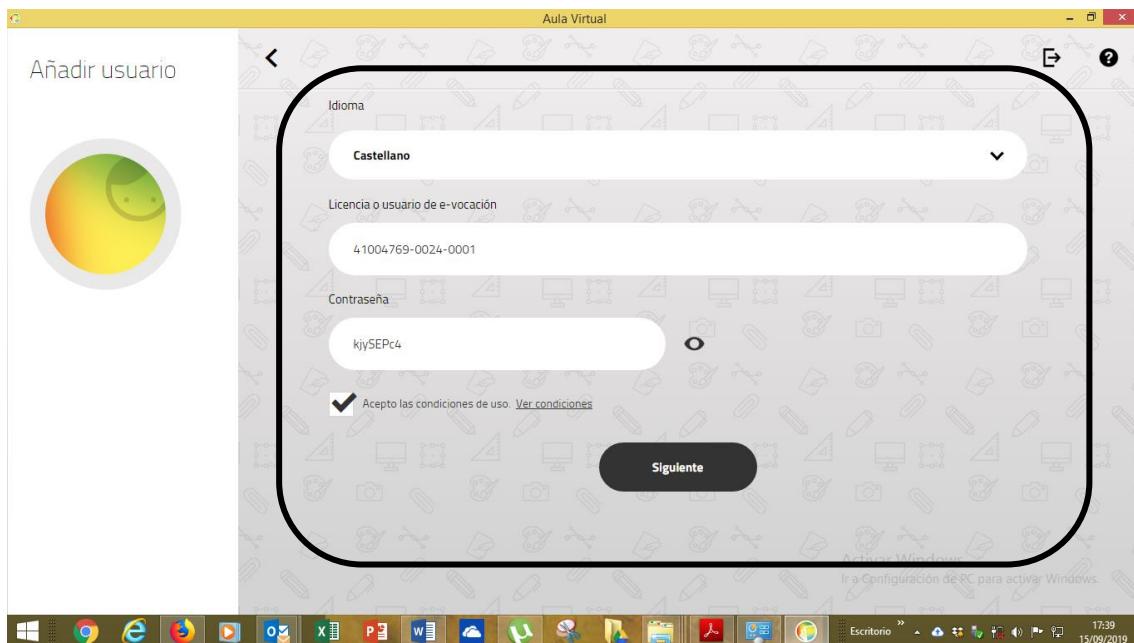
Aula Virtual

Añadir usuario

Idioma

Castellano

Licencia o usuario de e-vocación

41004769-0024-0001

Contraseña

kjySEPc4

Acepto las condiciones de uso. Ver condiciones

Siguiente

Activar Windows
Ir a Configuración de PC para activar Windows.

Escritorio

17:39
15/09/2019